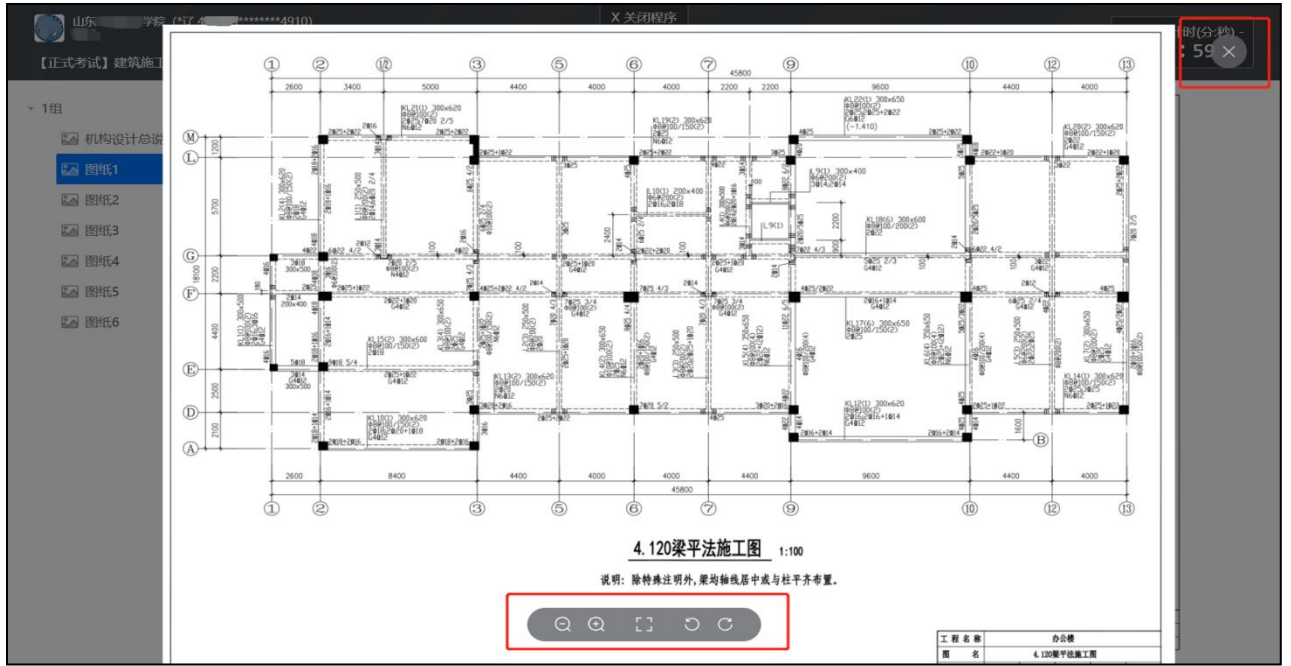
山东 学院 (学号 ********4910)

X 关闭程序

时(分:秒) -
: 59

【正式考试】建筑施工

1组
机构设计总说
图纸1
图纸2
图纸3
图纸4
图纸5
图纸6

① ② ⑫ ③ ⑤ ⑥ ⑦ ⑨ ⑩ ⑫ ⑬

45800

2600 3400 5000 4400 4000 2200 2200 9600 4400 4000

M L G F E D A

1200 5700 2200 8100 4430 2500 2100

KL2(1) 300x620
KL19(2) 300x620
KL22(1) 300x650
KL20(2) 300x620
L9(1) 300x400
L10(1) 200x400
L19(1)
KL18(6) 300x650
KL15(2) 300x600
KL13(2) 300x620
KL17(6) 300x650
KL12(1) 300x620
KL14(1) 300x620
KL10(1) 300x620

B

2600 8400 4400 4000 4000 4400 9600 4400 4000

45800

① ② ③ ⑤ ⑥ ⑦ ⑨ ⑩ ⑫ ⑬

4.120梁平法施工图 1:100

说明: 除特殊注明外, 梁均轴线居中或与柱平齐布置。

| 工程名称 | 办公楼 |
|---|---|
| 图 名 | 4.120梁平法施工图 |